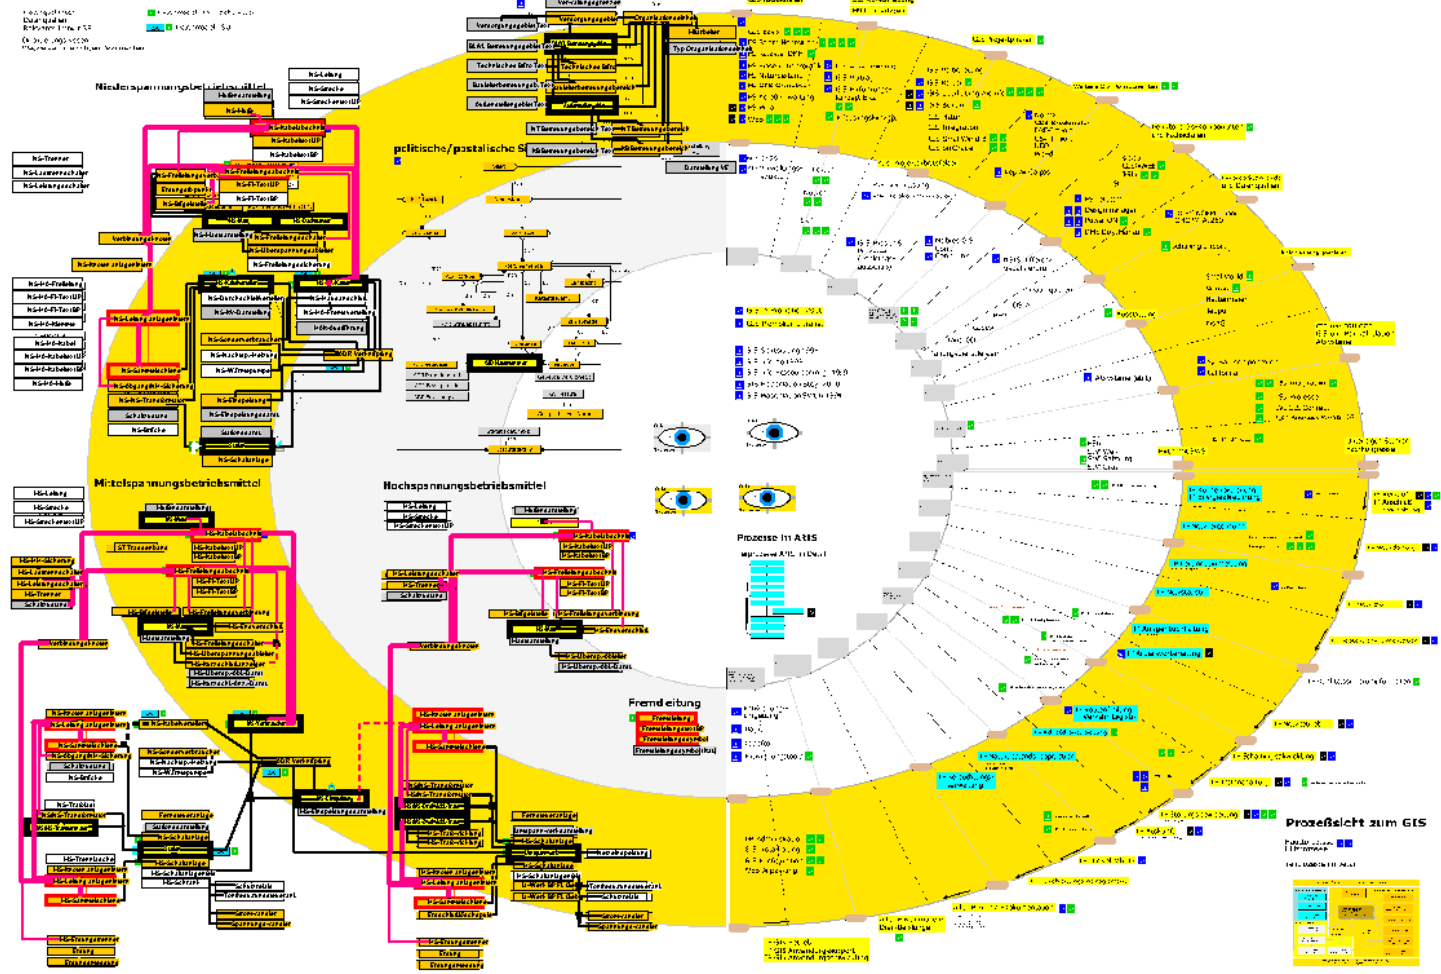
Niederspannungsbetriebsmittel

NS-Leitung
NS-Strecke
NS-Streckenverlauf

NS-Kabelabschnitt
NS-Kabelverlauf
NS-Kabel

NS-Trenner
NS-Lastschalter
NS-Leistungsschalter

NS-Freileitungsabschnitt
NS-FI-Tour
NS-Fl-Tour

Verbindungsmuffe

NS-Trenner

NS-Leitung anlegen/lösen

NS-Schutzrohr

Schaltanlage

Mittelspannungsbetriebsmittel

MS-Leitung
MS-Strecke
MS-Streckenverlauf

Verbindungsmuffe

Hochspannungsbetriebsmittel

HS-Leitung
HS-Strecke
HS-Streckenverlauf

Verbindungsmuffe

politische/postalische S

Prozesse in ARIS

Fremdleitung

Freileitung

Prozeßsicht zum GIS